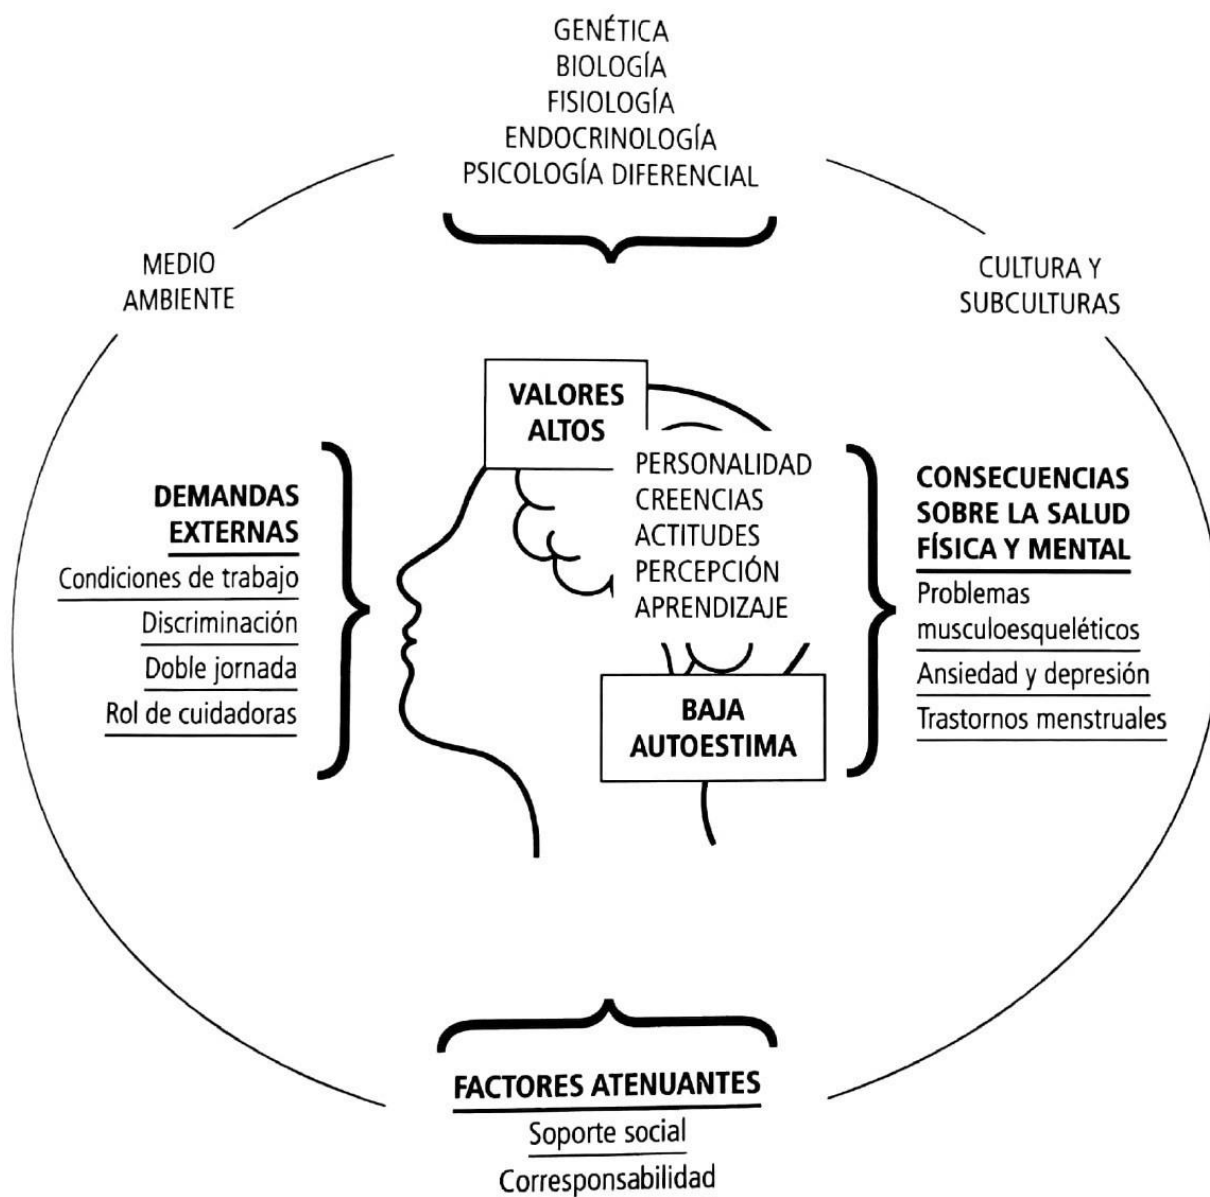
GENÉTICA
BIOLOGÍA
FISIOLOGÍA
ENDOCRINOLOGÍA
PSICOLOGÍA DIFERENCIAL

MEDIO AMBIENTE

CULTURA Y SUBCULTURAS

VALORES ALTOS

PERSONALIDAD
CREENCIAS
ACTITUDES
PERCEPCIÓN
APRENDIZAJE

BAJA AUTOESTIMA

DEMANDAS EXTERNAS
Condiciones de trabajo
Discriminación
Doble jornada
Rol de cuidadoras

CONSECUENCIAS SOBRE LA SALUD FÍSICA Y MENTAL
Problemas musculoesqueléticos
Ansiedad y depresión
Trastornos menstruales

FACTORES ATENUANTES
Soporte social
Corresponsabilidad